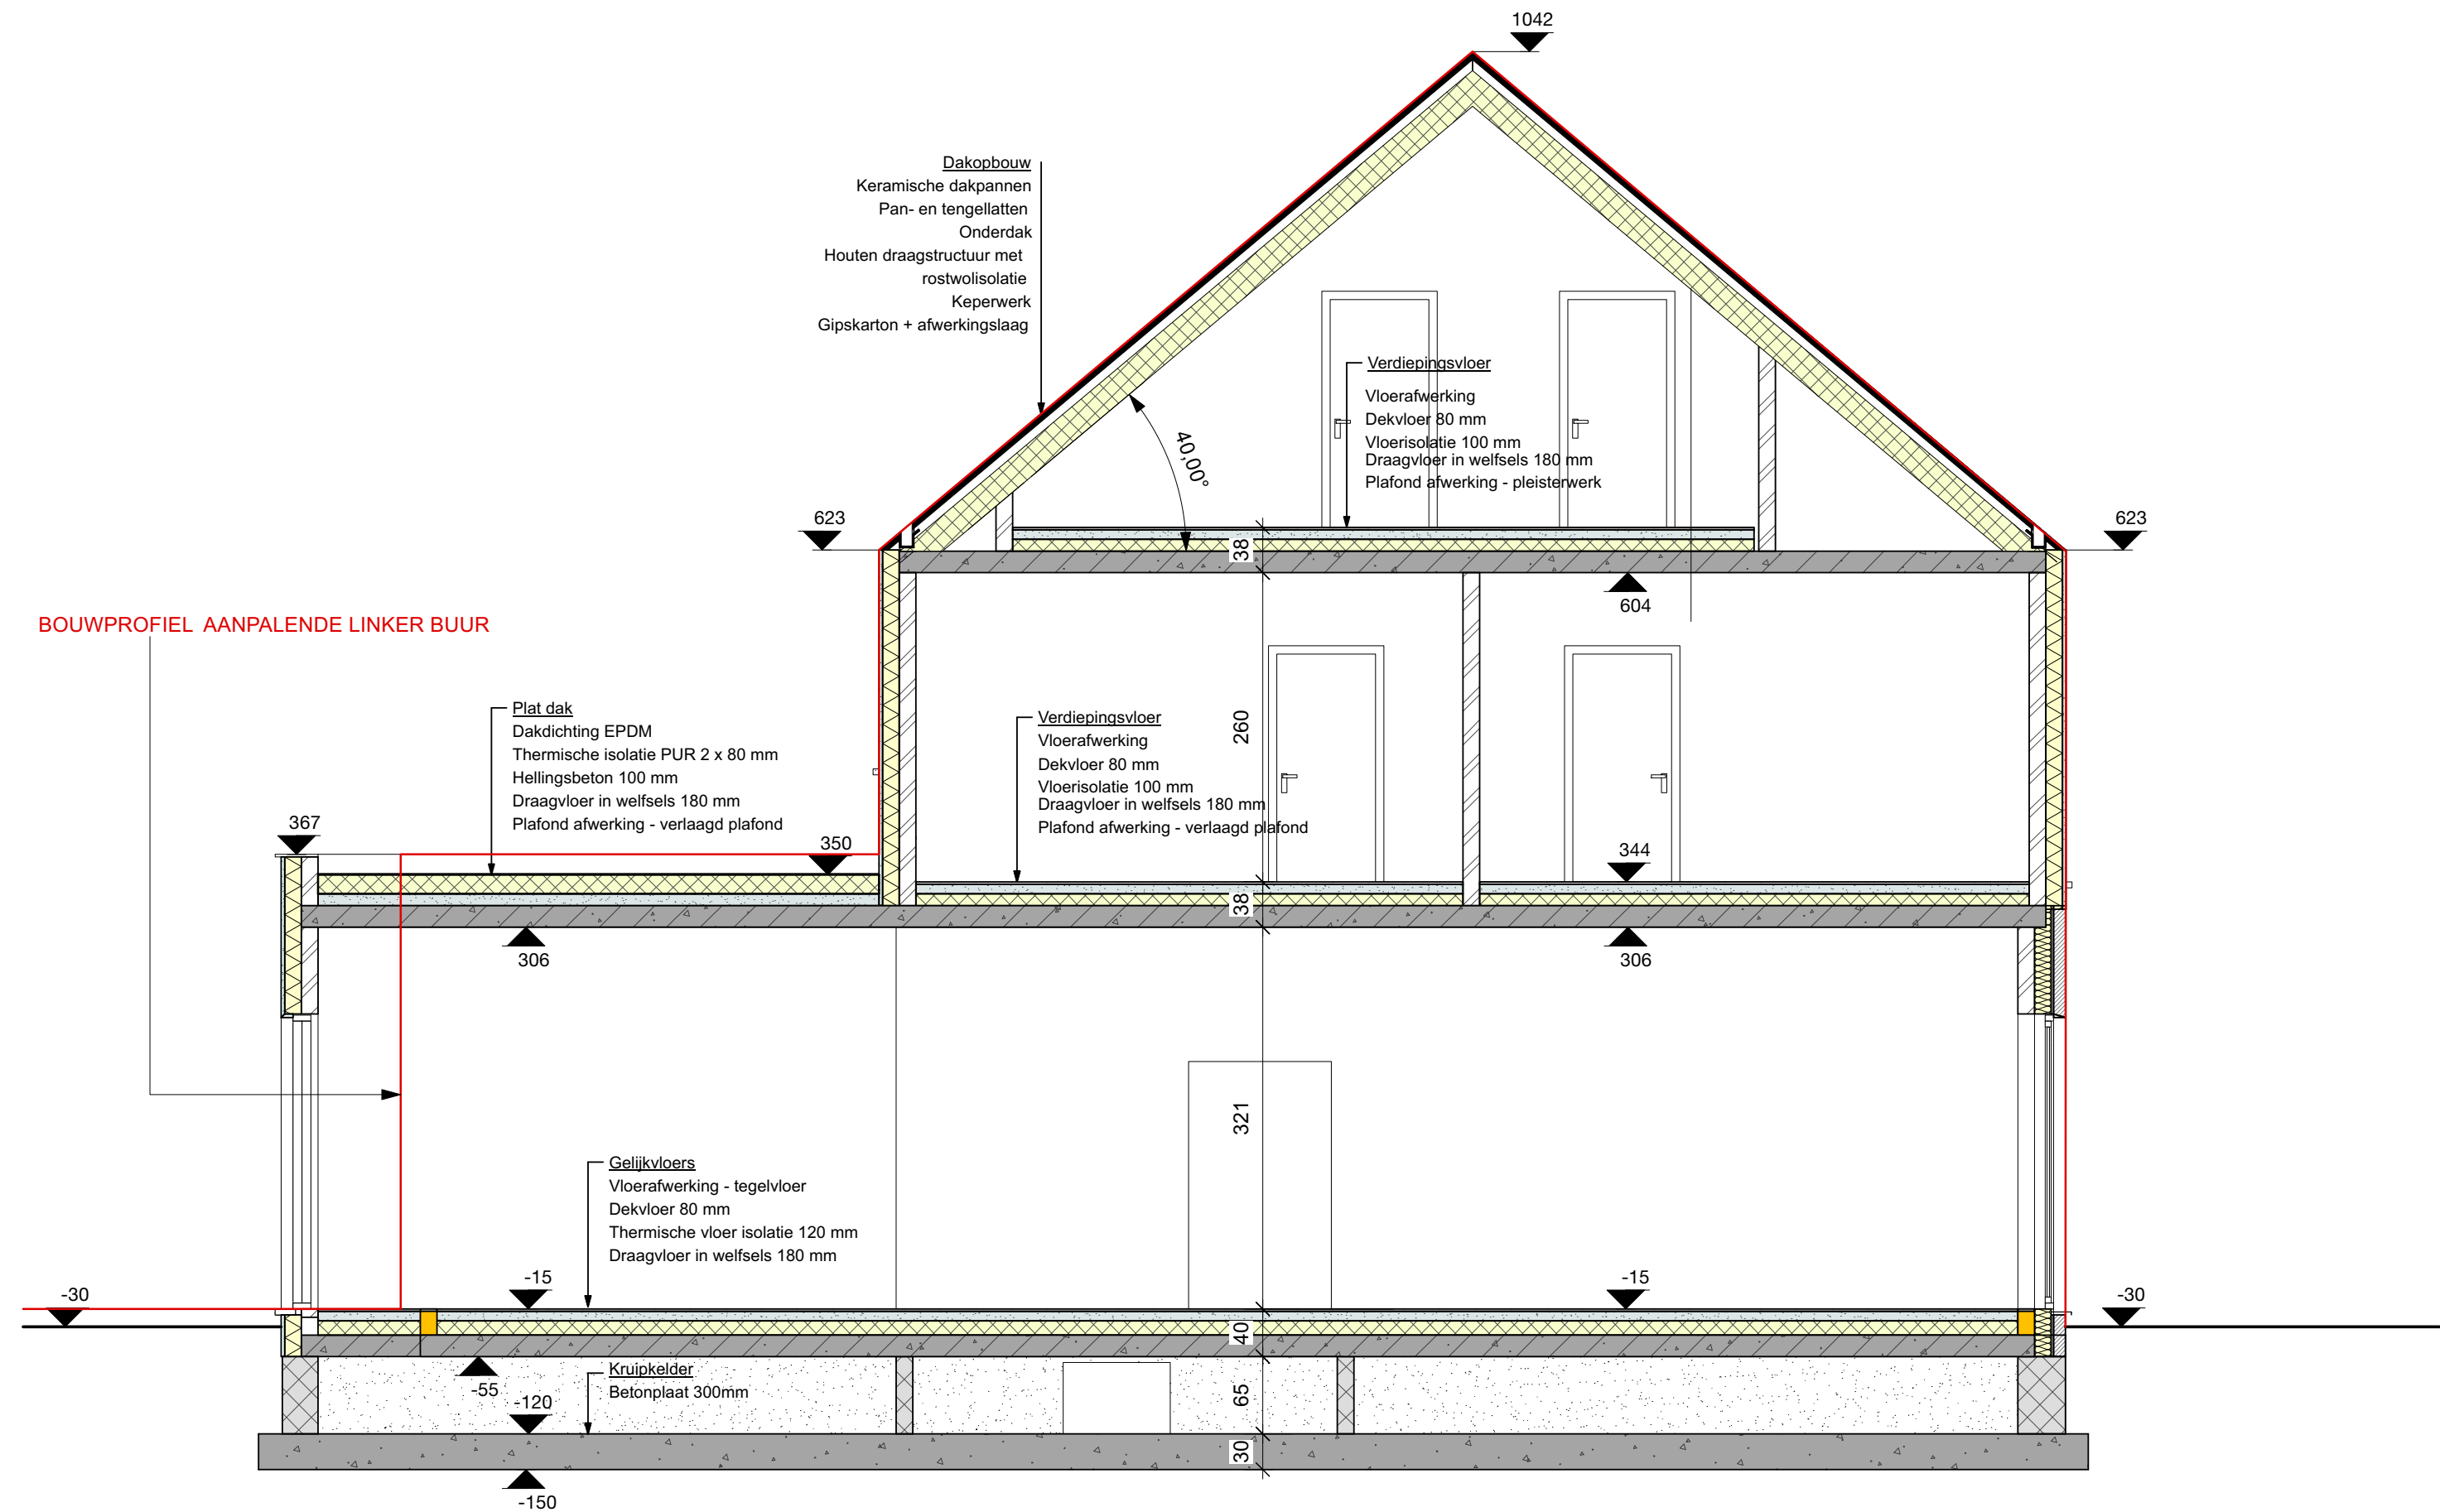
1042

Dakopbouw
Keramische dakpannen
Pan- en tengellatten
Onderdak
Houten draagstructuur met rostwolisolatie
Keperwerk
Gipskarton + afwerkingslaag

40,00°

Verdiepingsvloer
Vloerafwerking
Dekvloer 80 mm
Vloerisolatie 100 mm
Draagvloer in welfsels 180 mm
Plafond afwerking - pleisterwerk

623

623

38

604

BOUWPROFIEL AANPALENDE LINKER BUUR

Plat dak
Dakdichting EPDM
Thermische isolatie PUR 2 x 80 mm
Hellingsbeton 100 mm
Draagvloer in welfsels 180 mm
Plafond afwerking - verlaagd plafond

Verdiepingsvloer
Vloerafwerking
Dekvloer 80 mm
Vloerisolatie 100 mm
Draagvloer in welfsels 180 mm
Plafond afwerking - verlaagd plafond

260

367

350

344

38

306

306

321

Gelijkvloers
Vloerafwerking - tegelvloer
Dekvloer 80 mm
Thermische vloer isolatie 120 mm
Draagvloer in welfsels 180 mm

-30

-15

-15

-30

40

-55

Kruipkelder
Betonplaat 300mm

-120

65

30

-150